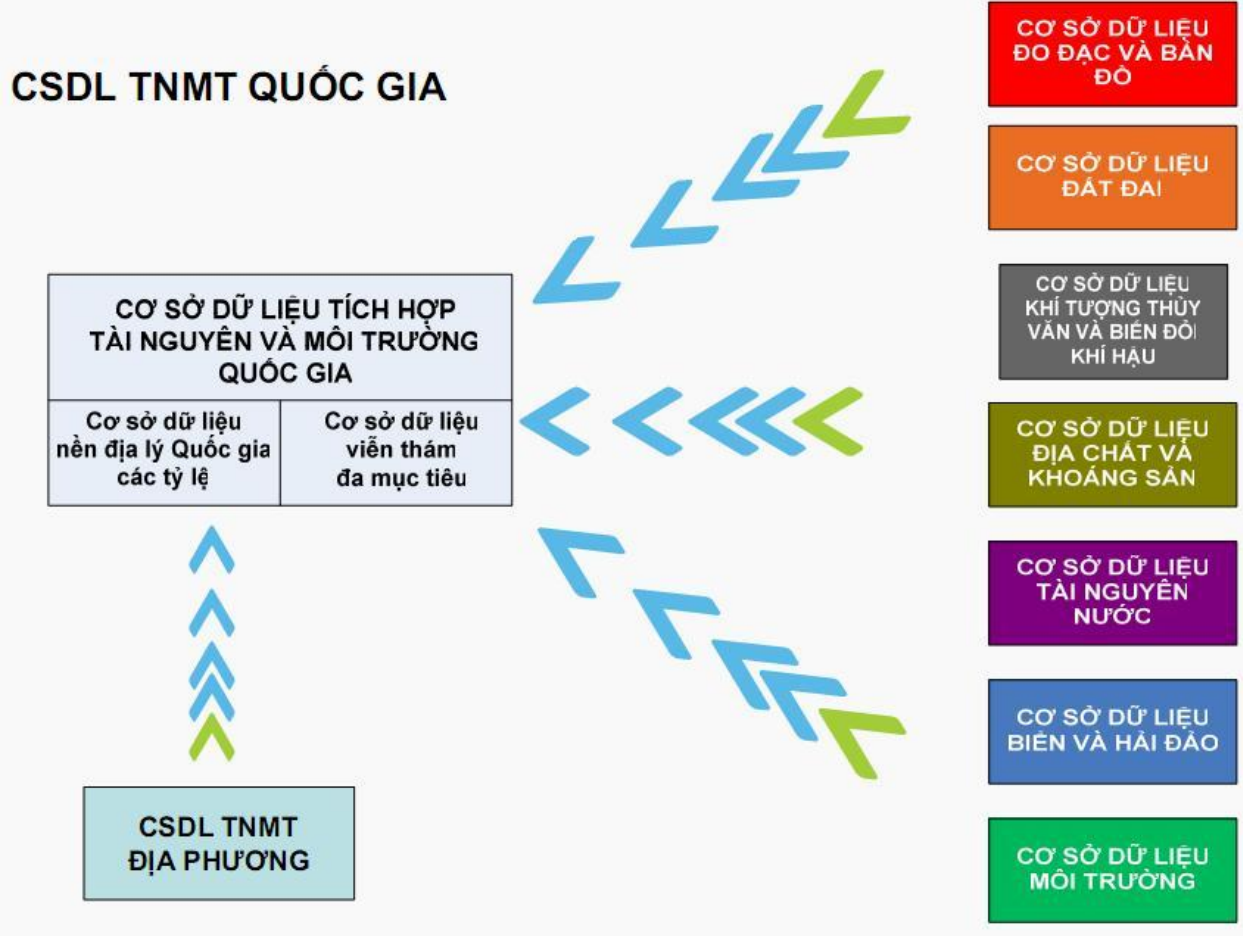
CSDL TNMT QUỐC GIA

CƠ SỞ DỮ LIỆU ĐO ĐẠC VÀ BẢN ĐỒ

CƠ SỞ DỮ LIỆU ĐẤT ĐAI

CƠ SỞ DỮ LIỆU TÍCH HỢP TÀI NGUYÊN VÀ MÔI TRƯỜNG QUỐC GIA

Cơ sở dữ liệu nền địa lý Quốc gia các tỷ lệ

Cơ sở dữ liệu viễn thám đa mục tiêu

CƠ SỞ DỮ LIỆU KHÍ TƯỢNG THỦY VĂN VÀ BIẾN ĐỔI KHÍ HẬU

CƠ SỞ DỮ LIỆU ĐỊA CHẤT VÀ KHOÁNG SẢN

CƠ SỞ DỮ LIỆU TÀI NGUYÊN NƯỚC

CƠ SỞ DỮ LIỆU BIỂN VÀ HẢI ĐẢO

CSDL TNMT ĐỊA PHƯƠNG

CƠ SỞ DỮ LIỆU MÔI TRƯỜNG